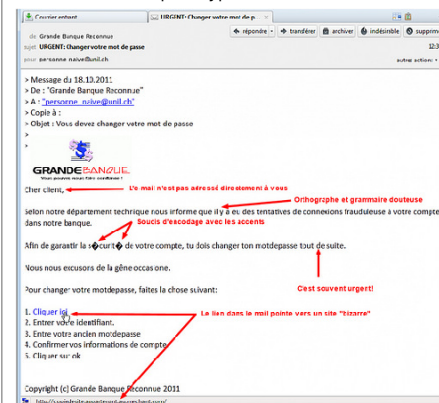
Courrier entrant | URGENT: Changer votre mot de p

de Grande Banque Reconnue
sujet URGENT: Changer votre mot de passe
pour personne.naive@unil.ch

répondre | transférer | archiver | indésirable | supprimer
12:3
autres actions

> Message du 18.10.2011
> De : "Grande Banque Reconnue"
> A : "personne_naive@unil.ch"
> Copie à :
> Objet : Vous devez changer votre mot de passe
>
>

GRANDEBANQUE
Banque Grande Sûre pour mieux servir

Cher client,

Le mail n'est pas adressé directement à vous

Orthographe et grammaire douteuse

Selon notre département technique nous informe que il y a eu des tentatives de connexions frauduleuse à votre compte dans notre banque.

Soucis d'escodage avec les accents

Afin de garantir la s�curit� de votre compte, tu dois changer ton motdepasse tout de suite.

Nous nous excusons de la gêne occasione.

C'est souvent urgent!

Pour changer votre motdepasse, faites la chose suivant:

Le lien dans le mail pointe vers un site "bizarre"

1. Cliquer ici
2. Entrer votre identifiant.
3. Entre votre ancien motdepasse
4. Confirmer vos informations de compte
5. Cliquer sur ok

Copyright (c) Grande Banque Reconnue 2011

http://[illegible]